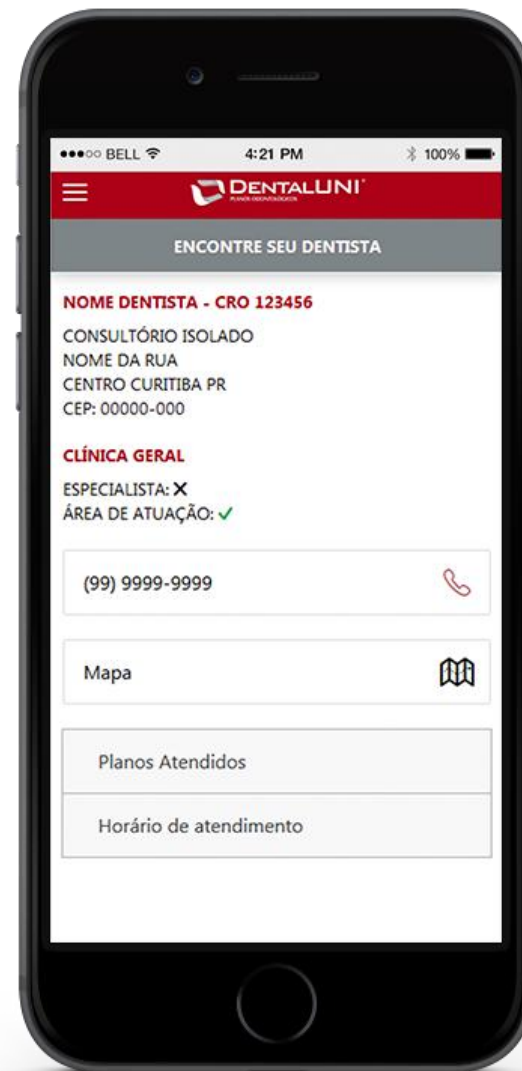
●●●○○ BELL
4:21 PM
100%

DENTALUNI
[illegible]

ENCONTRE SEU DENTISTA

NOME DENTISTA - CRO 123456

CONSULTÓRIO ISOLADO
NOME DA RUA
CENTRO CURITIBA PR
CEP: 00000-000

CLÍNICA GERAL

ESPECIALISTA: ✕
ÁREA DE ATUAÇÃO: ✓

(99) 9999-9999

Mapa

Planos Atendidos

Horário de atendimento